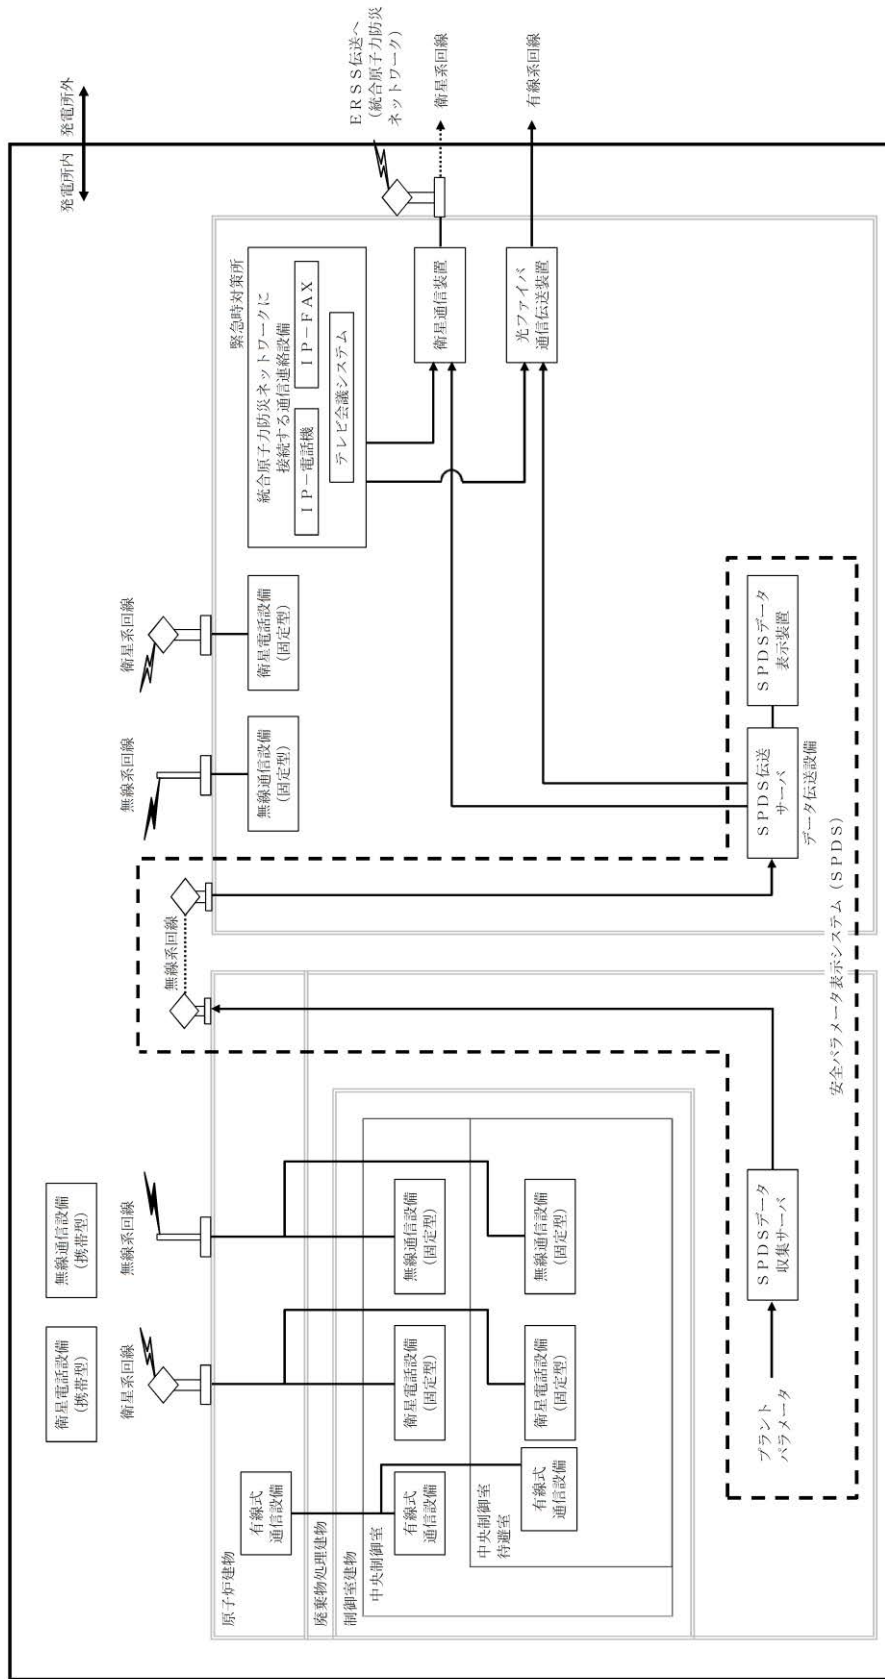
発電所外
発電所内

ＥＲＳＳ伝送へ
（統合原子力防災
ネットワーク）

衛星系回線

有線系回線

緊急時対策所

統合原子力防災ネットワークに
接続する通信連絡設備

ＩＰ－電話機

ＩＰ－ＦＡＸ

テレビ会議システム

衛星通信装置

光ファイバ
通信伝送装置

衛星系回線

無線系回線

衛星電話設備
（固定型）

無線通信設備
（固定型）

ＳＰＤＳ伝送
サーバ

ＳＰＤＳデータ
表示装置

データ伝送設備

無線系回線

安全パラメータ表示システム（ＳＰＤＳ）

衛星電話設備
（携帯型）

無線通信設備
（携帯型）

衛星系回線

無線系回線

原子炉建物

廃棄物処理建物

制御室建物

中央制御室

有線式
通信設備

有線式
通信設備

衛星電話設備
（固定型）

無線通信設備
（固定型）

中央制御室
待避室

有線式
通信設備

衛星電話設備
（固定型）

無線通信設備
（固定型）

ＳＰＤＳデータ
収集サーバ

プラント
パラメータ